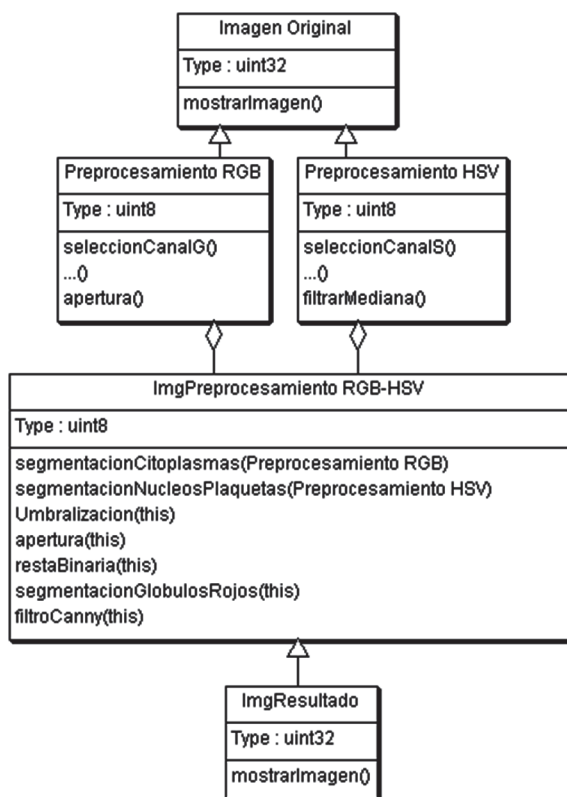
Imagen Original
Type : uint32
mostrarImagen()

Preprocesamiento RGB
Type : uint8
seleccionCanalG()
...()
apertura()

Preprocesamiento HSV
Type : uint8
seleccionCanalS()
...()
filtrarMediana()

ImgPreprocesamiento RGB-HSV
Type : uint8
segmentacionCitoplasmas(Preprocesamiento RGB)
segmentacionNucleosPlaquetas(Preprocesamiento HSV)
Umbralizacion(this)
apertura(this)
restaBinaria(this)
segmentacionGlobulosRojos(this)
filtroCanny(this)

ImgResultado
Type : uint32
mostrarImagen()